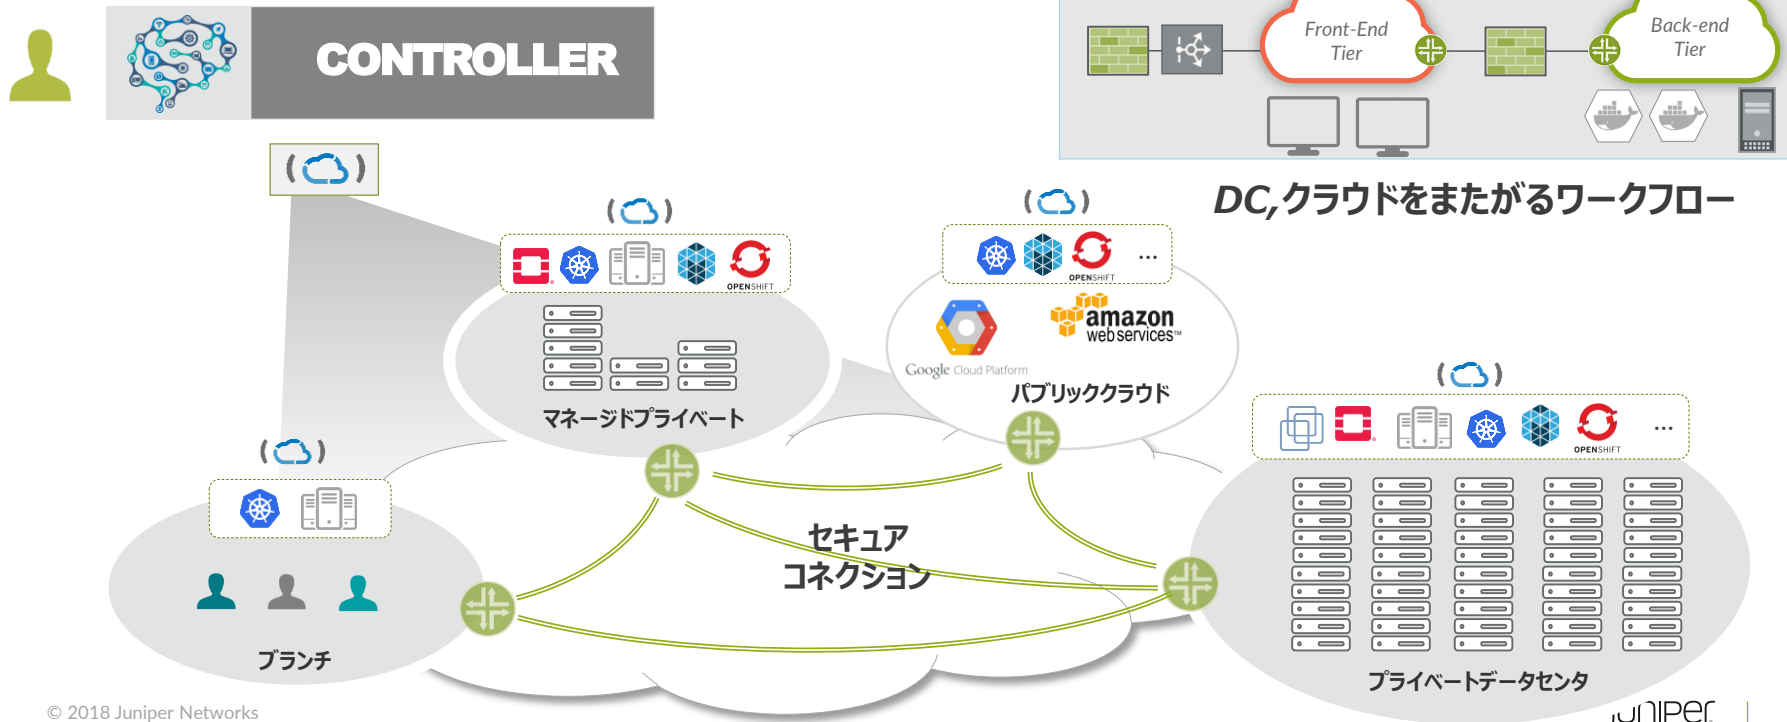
CONTROLLER

Front-End Tier

Back-end Tier

DC,クラウドをまたがるワークフロー

OPENSHIFT

OPENSHIFT

...

amazon web services

Google Cloud Platform

パブリッククラウド

マネージドプライベート

OPENSHIFT

...

セキュア コネクション

ブランチ

プライベートデータセンタ

© 2018 Juniper Networks

Juniper